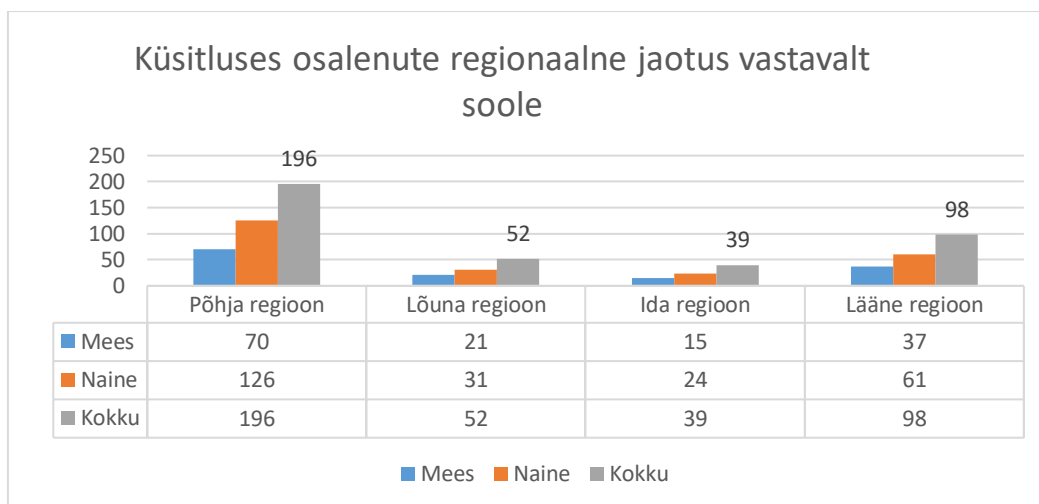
Küsitluses osalenute regionaalne jaotus vastavalt soole

250
200
150
100
50
0

196
52
39
98

| | Põhja regioon | Lõuna regioon | Ida regioon | Lääne regioon |
|---|---|---|---|---|
| Mees | 70 | 21 | 15 | 37 |
| Naine | 126 | 31 | 24 | 61 |
| Kokku | 196 | 52 | 39 | 98 |

Mees Naine Kokku